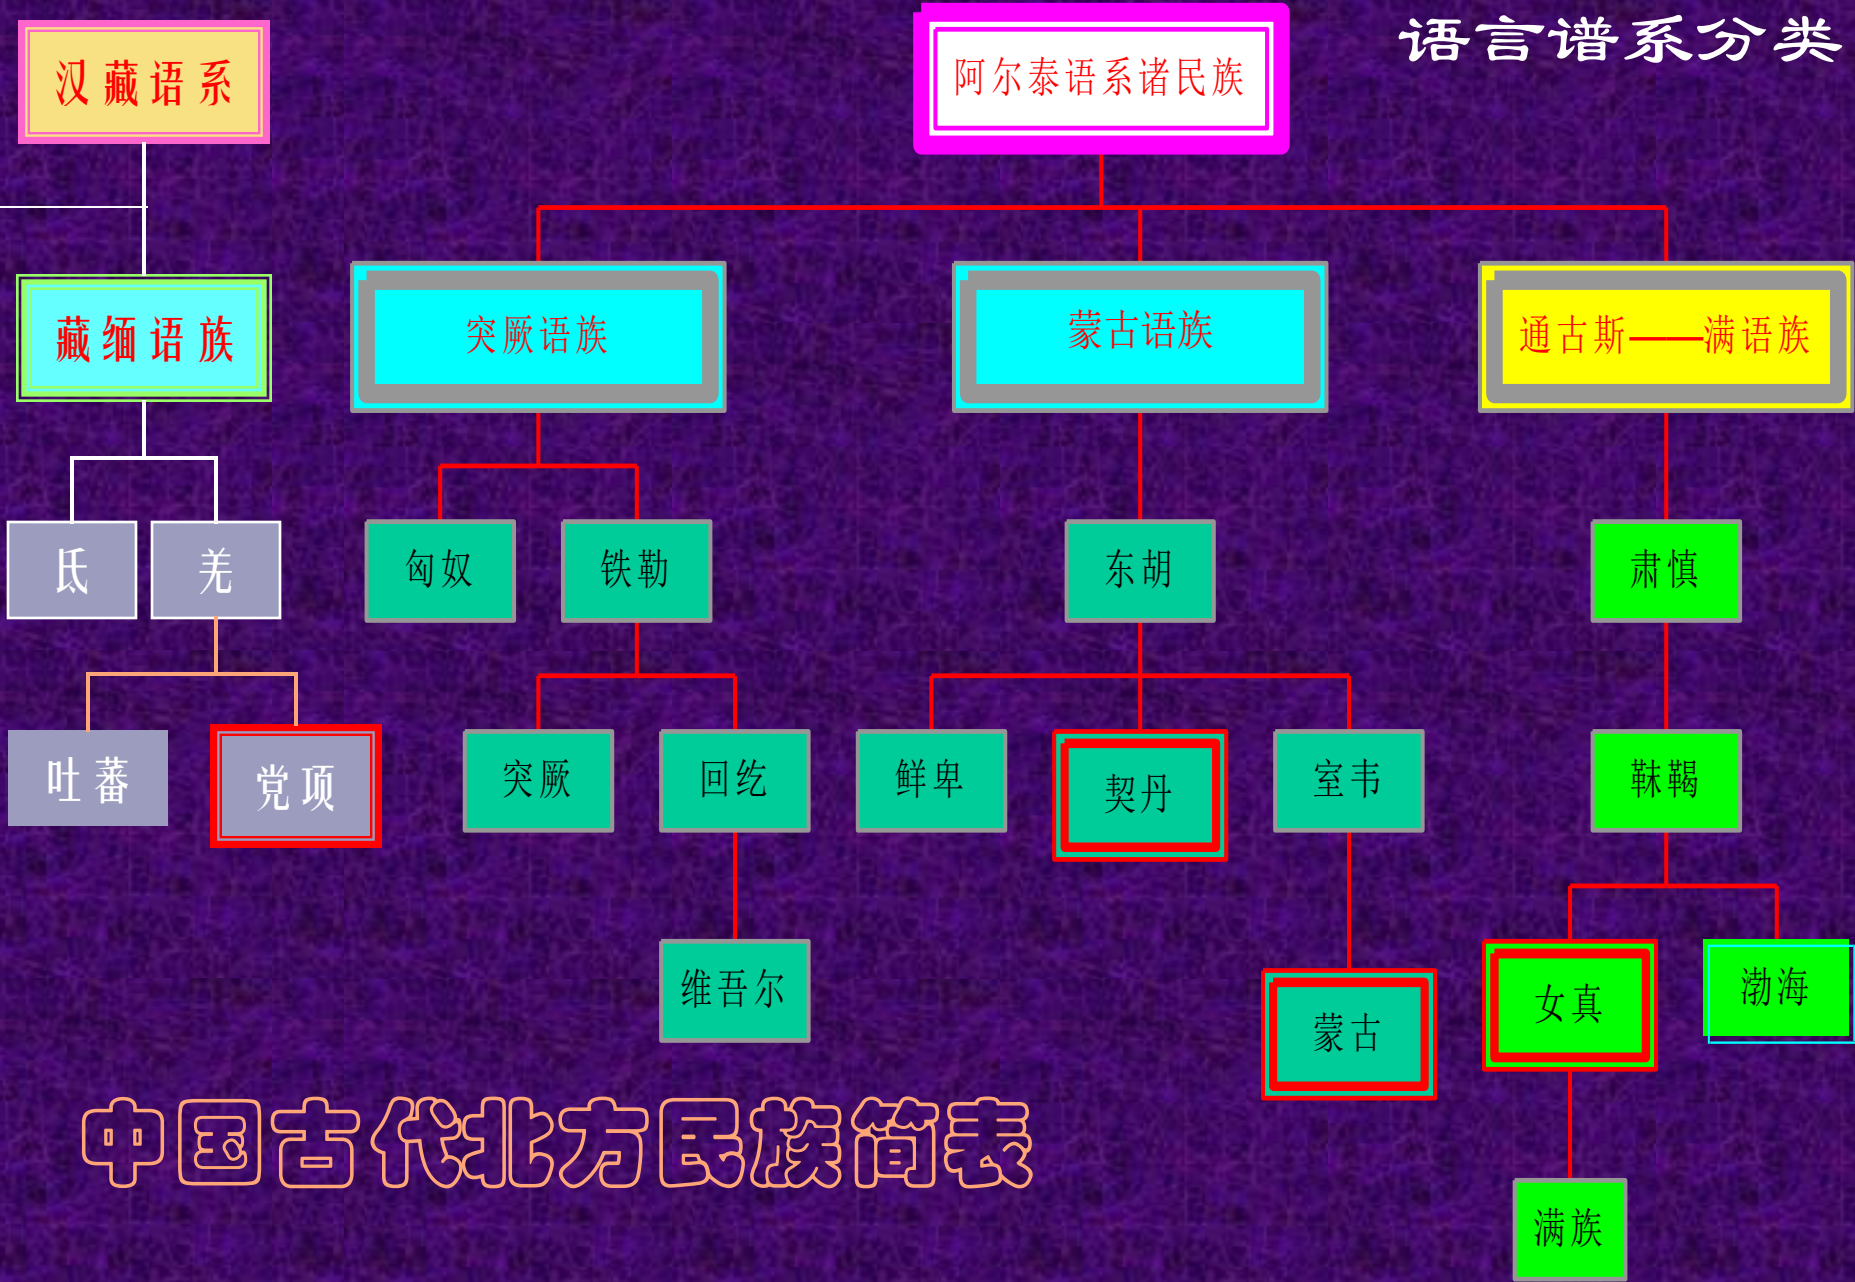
语言谱系分类

汉藏语系

藏缅语族

氐

羌

吐蕃

党项

阿尔泰语系诸民族

突厥语族

匈奴

铁勒

突厥

回纥

维吾尔

蒙古语族

东胡

鲜卑

契丹

室韦

蒙古

通古斯——满语族

肃慎

靺鞨

女真

渤海

满族

中国古代北方民族简表